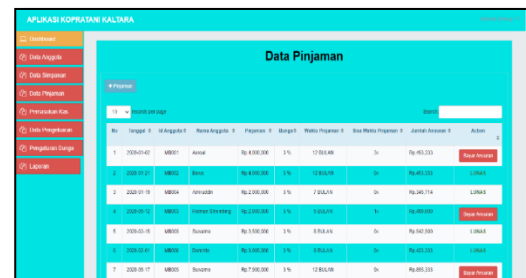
APLIKASI KOPRATANI KALTARA

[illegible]

Dashboard
Data Anggota
Data Simpanan
Data Pinjaman
Pemasukan Kas
Data Pengeluaran
Pengeluaran Dunga
Laporan

Data Pinjaman

+ Pinjaman

10 records per page

Search:

| No | Tanggal | Id Anggota | Nama Anggota | Pinjaman | Bunga | Waktu Pinjaman | Sisa Waktu Pinjaman | Jumlah Angsuran | Action |
|---|---|---|---|---|---|---|---|---|---|
| 1 | 2020-01-22 | MB001 | Aswad | Rp.6.000.000 | 3 % | 12 BULAN | 3x | Rp.455.333 | Bayar Angsuran |
| 2 | 2020-01-27 | MB002 | Beno | Rp.4.000.000 | 3 % | 12 BULAN | 0x | Rp.453.333 | LUNAS |
| 3 | 2020-01-18 | MB004 | Amiruddin | Rp.2.000.000 | 3 % | 7 BULAN | 0x | Rp.345.714 | LUNAS |
| 4 | 2020-01-12 | MB003 | Hotman Simorlang | Rp.2.000.000 | 3 % | 5 BULAN | 1x | Rp.460.000 | Bayar Angsuran |
| 5 | 2020-03-18 | MB005 | Susanna | Rp.3.500.000 | 3 % | 8 BULAN | 0x | Rp.542.500 | LUNAS |
| 6 | 2020-02-01 | MB006 | Dorinta | Rp.5.000.000 | 3 % | 12 BULAN | 0x | Rp.423.333 | LUNAS |
| 7 | 2020-06-17 | MB005 | Susanna | Rp.7.500.000 | 3 % | 12 BULAN | 0x | Rp.895.333 | Bayar Angsuran |